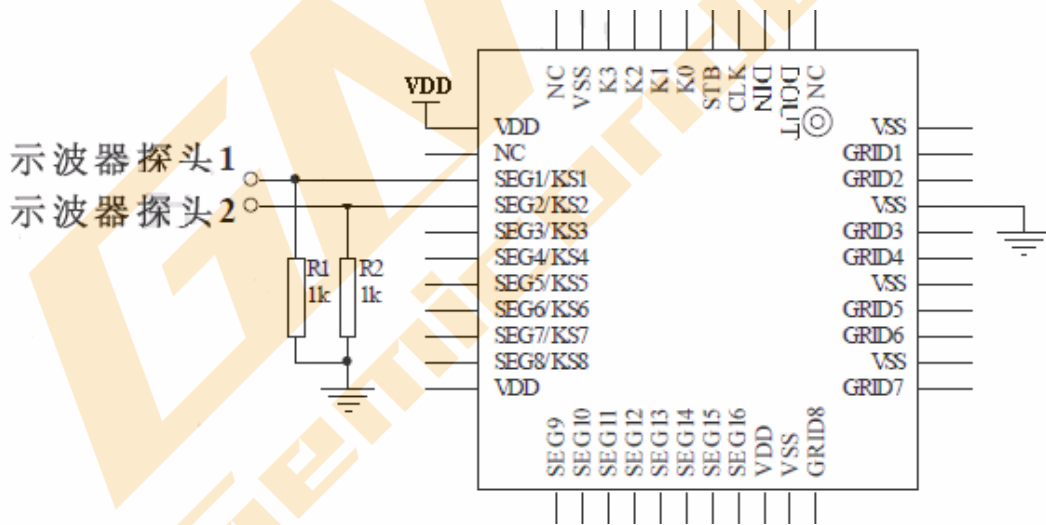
VDD
NC
VSS
K3
K2
K1
K0
STB
CLK
DIN
DOUT
NC
VDD
NC
SEG1/KS1
SEG2/KS2
SEG3/KS3
SEG4/KS4
SEG5/KS5
SEG6/KS6
SEG7/KS7
SEG8/KS8
VDD
VSS
GRID1
GRID2
VSS
GRID3
GRID4
VSS
GRID5
GRID6
VSS
GRID7
示波器探头1
示波器探头2
R1
1k
R2
1k
SEG9
SEG10
SEG11
SEG12
SEG13
SEG14
SEG15
SEG16
VDD
VSS
GRID8